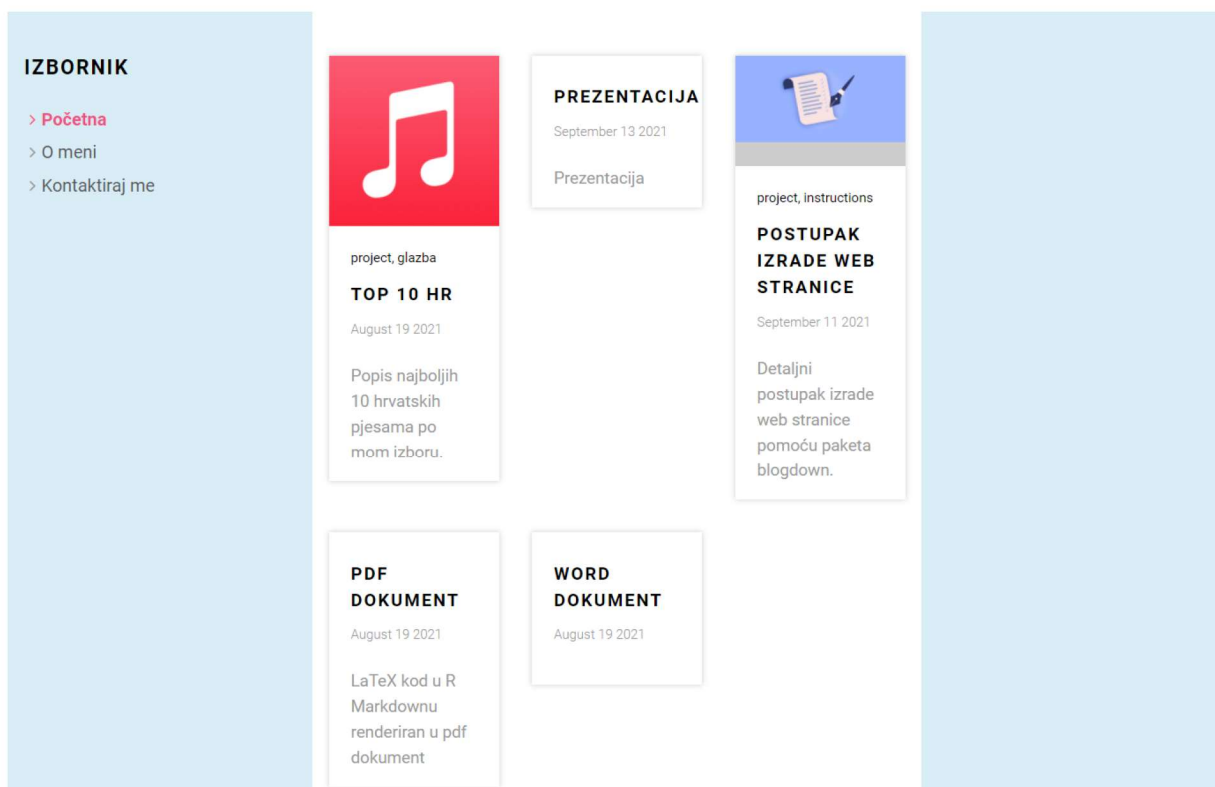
IZBORNIK

> Početna
> O meni
> Kontaktiraj me

project, glazba

TOP 10 HR

August 19 2021

Popis najboljih 10 hrvatskih pjesama po mom izboru.

PREZENTACIJA

September 13 2021

Prezentacija

project, instructions

POSTUPAK IZRADE WEB STRANICE

September 11 2021

Detaljni postupak izrade web stranice pomoću paketa blogdown.

PDF DOKUMENT

August 19 2021

LaTeX kod u R Markdownu renderiran u pdf dokument

WORD DOKUMENT

August 19 2021